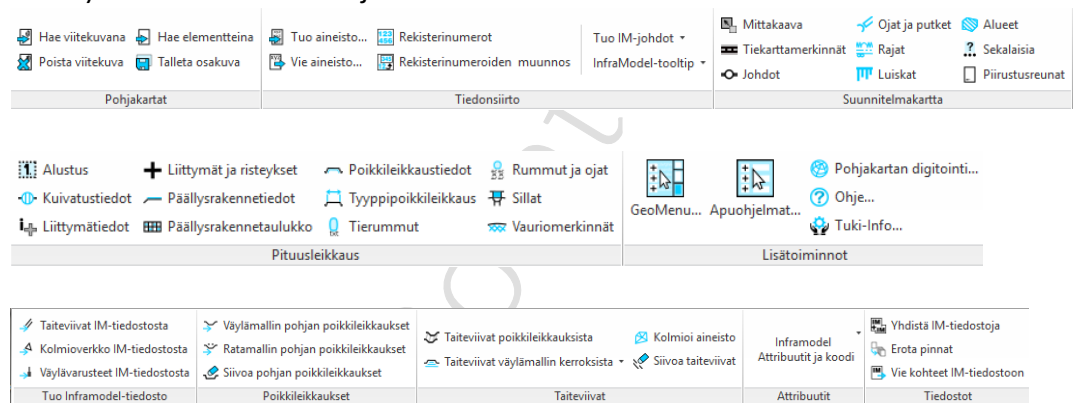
Hae viitekuvana
Poista viitekuva
Hae elementteinä
Talleta osakuva
Pohjakartat

Tuo aineisto...
Vie aineisto...
Rekisterinumerot
Rekisterinumeroiden muunnos
Tuo IM-johdot
InfraModel-tooltip
Tiedonsiirto

Mittakaava
Tiekarttamerkinnät
Johdot
Ojat ja putket
Rajat
Luiskat
Alueet
Sekalaisia
Piirustusreunat
Suunnitelmakartta

Alustus
Kuivatustiedot
Liittymätiedot
Liittymät ja risteykset
Päällysrakennetiedot
Päällysrakennetaulukko
Poikkileikkaustiedot
Tyyppipoikkileikkaus
Tierummut
Rummut ja ojat
Sillat
Vauriomerkinnät
Pituusleikkaus

GeoMenu...
Apuohjelmat...
Pohjakartan digitointi...
Ohje...
Tuki-Info...
Lisätoiminnot

Taiteviivat IM-tiedostosta
Kolmioverkko IM-tiedostosta
Väylävarusteet IM-tiedostosta
Tuo Inframodel-tiedosto

Väylämallin pohjan poikkileikkaukset
Ratamallin pohjan poikkileikkaukset
Siivoa pohjan poikkileikkaukset
Poikkileikkaukset

Taiteviivat poikkileikkauksista
Taiteviivat väylämallin kerroksista
Kolmioi aineisto
Siivoa taiteviivat
Taiteviivat

Inframodel Attribuutit ja koodi
Attribuutit

Yhdistä IM-tiedostoja
Erota pinnat
Vie kohteet IM-tiedostoon
Tiedostot